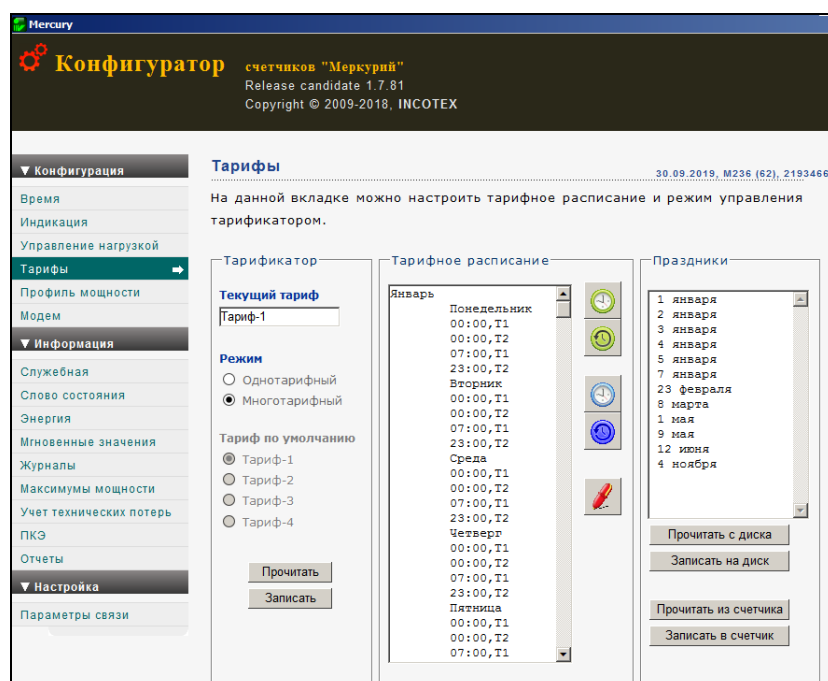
Mercury

Конфигуратор счетчиков "Меркурий"
Release candidate 1.7.81
Copyright © 2009-2018, INCOTEX

▼ Конфигурация
Время
Индикация
Управление нагрузкой
Тарифы
Профиль мощности
Модем
▼ Информация
Служебная
Слово состояния
Энергия
Мгновенные значения
Журналы
Максимумы мощности
Учет технических потерь
ПКЭ
Отчеты
▼ Настройка
Параметры связи

Тарифы

30.09.2019, M236 (62), 2193466

На данной вкладке можно настроить тарифное расписание и режим управления тарификатором.

Тарификатор

Текущий тариф
Тариф-1

Режим
Однотарифный
Многотарифный

Тариф по умолчанию
Тариф-1
Тариф-2
Тариф-3
Тариф-4

Прочитать
Записать

Тарифное расписание

Январь
Понедельник
00:00,T1
00:00,T2
07:00,T1
23:00,T2
Вторник
00:00,T1
00:00,T2
07:00,T1
23:00,T2
Среда
00:00,T1
00:00,T2
07:00,T1
23:00,T2
Четверг
00:00,T1
00:00,T2
07:00,T1
23:00,T2
Пятница
00:00,T1
00:00,T2
07:00,T1

Праздники

1 января
2 января
3 января
4 января
5 января
7 января
23 февраля
8 марта
1 мая
9 мая
12 июня
4 ноября

Прочитать с диска
Записать на диск
Прочитать из счетчика
Записать в счетчик